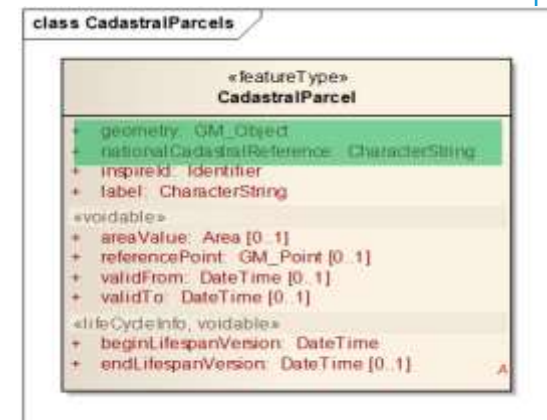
class CadastralParcels

«featureType»
CadastralParcel

+ geometry: GM_Object
+ nationalCadastralReference: CharacterString
+ inspireId: Identifier
+ label: CharacterString

«voidable»
+ areaValue: Area [0..1]
+ referencePoint: GM_Point [0..1]
+ validFrom: DateTime [0..1]
+ validTo: DateTime [0..1]

«lifeCycleInfo, voidable»
+ beginLifespanVersion: DateTime
+ endLifespanVersion: DateTime [0..1]